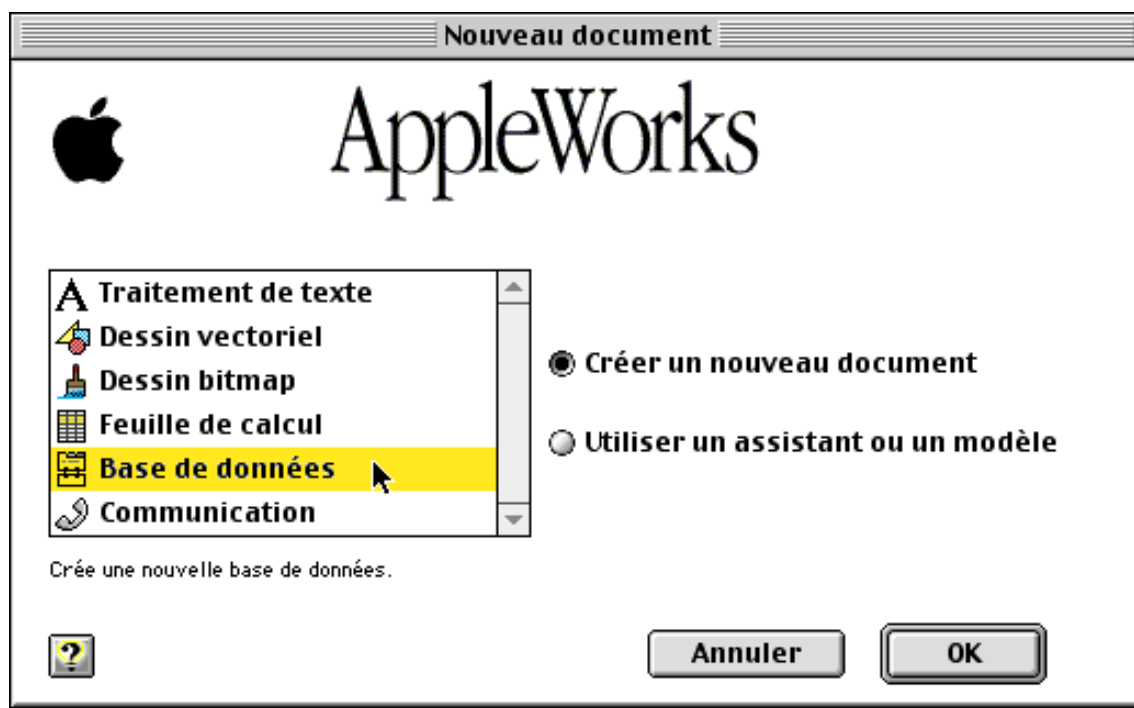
Nouveau document

AppleWorks

Traitement de texte
Dessin vectoriel
Dessin bitmap
Feuille de calcul
Base de données
Communication

Créer un nouveau document

Utiliser un assistant ou un modèle

Crée une nouvelle base de données.

?

Annuler

OK